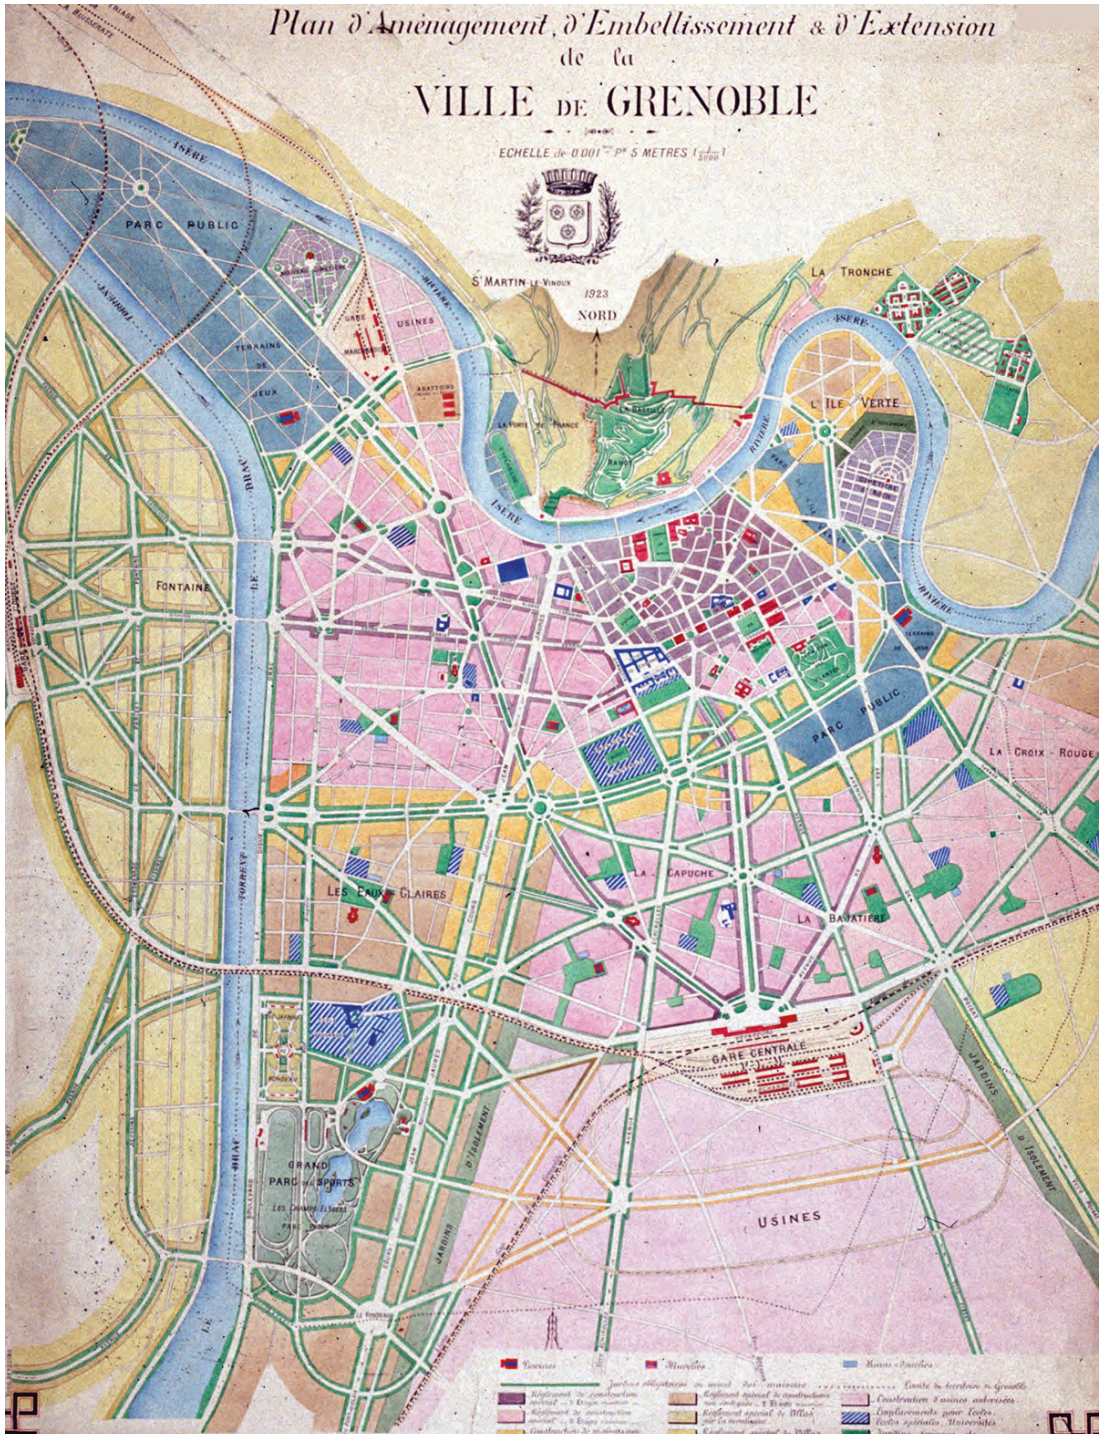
Plan d'Aménagement, d'Embellissement & d'Extension de la VILLE DE GRENOBLE

ECHELLE de 0.001 P. 5 METRES $(\frac{1}{5000})$

S^t MARTIN-LE-VINOUX

1923

NORD

LA TRONCHE

ISÈRE

PARC PUBLIC

RIVIÈRE

USINES

GARE

TERRAINS DE JEUX

ABATTOIRS

LA PORTE DE FRANCE

LA BASTILLE

L'ILE VERTE

ISÈRE

RIVIÈRE

FONTAINE

LE DRAC

TERRAINS DE JEUX

PARC PUBLIC

LA CROIX ROUGE

LES EAUX CLAIRES

LA CAPUCHE

LA BAJATIÈRE

TORRENT

GARE CENTRALE

JARDINS D'ISOLEMENT

GRAND PARC des SPORTS

LES CHAMPS ÉLYSÉES

USINES

LE DRAC

JARDINS D'ISOLEMENT

Casernes

Marchés

Bains - Douches

Jardins obligatoires en avant des maisons

Limite du territoire de Grenoble

Construction d'usines autorisées

Emplacements pour Écoles, Écoles spéciales, Universités

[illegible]